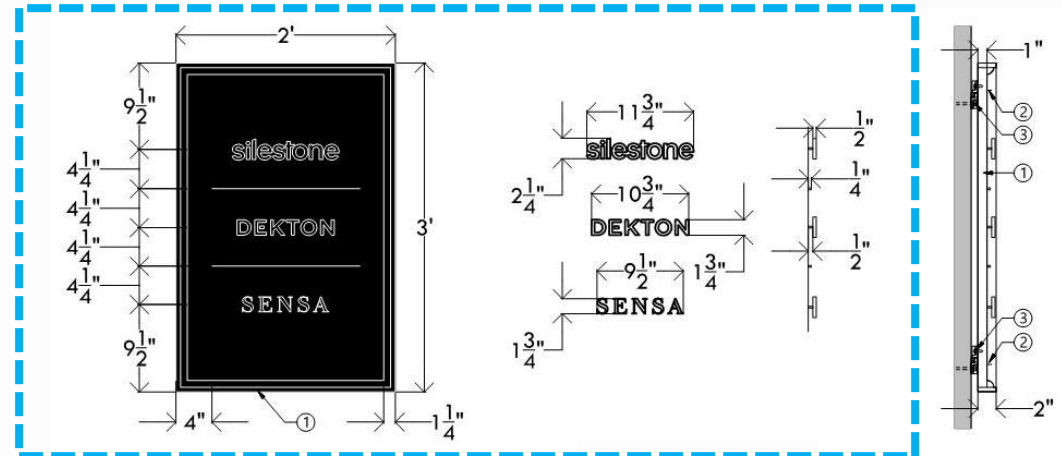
2'

$9\frac{1}{2}$"

$4\frac{1}{4}$"

$4\frac{1}{4}$"

$4\frac{1}{4}$"

$4\frac{1}{4}$"

$9\frac{1}{2}$"

silestone

DEKTON

SENSA

3'

4"

①

$1\frac{1}{4}$"

$11\frac{3}{4}$"

silestone

$2\frac{1}{4}$"

$10\frac{3}{4}$"

DEKTON

$1\frac{3}{4}$"

$9\frac{1}{2}$"

SENSA

$1\frac{3}{4}$"

$\frac{1}{2}$"

$\frac{1}{4}$"

$\frac{1}{2}$"

1"

②

③

①

③

②

2"